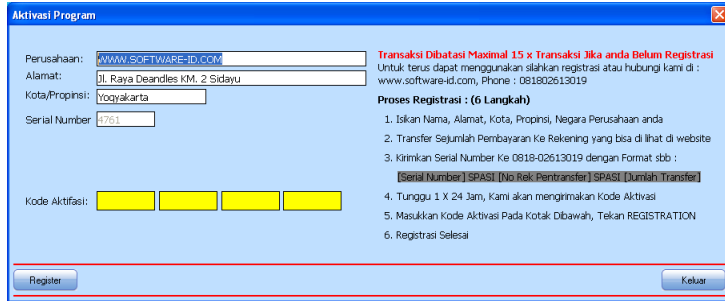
Aktivasi Program

Perusahaan: WWW.SOFTWARE-ID.COM
Alamat: Jl. Raya Deandles KM. 2 Sidayu
Kota/Propinsi: Yogyakarta
Serial Number 4761

Kode Aktifasi:

Transaksi Dibatasi Maximal 15 x Transaksi Jika anda Belum Registrasi
Untuk terus dapat menggunakan silahkan registrasi atau hubungi kami di : www.software-id.com, Phone : 081802613019

Proses Registrasi : (6 Langkah)

1. Isikan Nama, Alamat, Kota, Propinsi, Negara Perusahaan anda
2. Transfer Sejumlah Pembayaran Ke Rekening yang bisa di lihat di website
3. Kirimkan Serial Number Ke 0818-02613019 dengan Format sbb :
[Serial Number] SPASI [No Rek Pentransfer] SPASI [Jumlah Transfer]
4. Tunggu 1 X 24 Jam, Kami akan mengirimakan Kode Aktivasi
5. Masukkan Kode Aktivasi Pada Kotak Dibawah, Tekan REGISTRATION
6. Registrasi Selesai

Register

Keluar